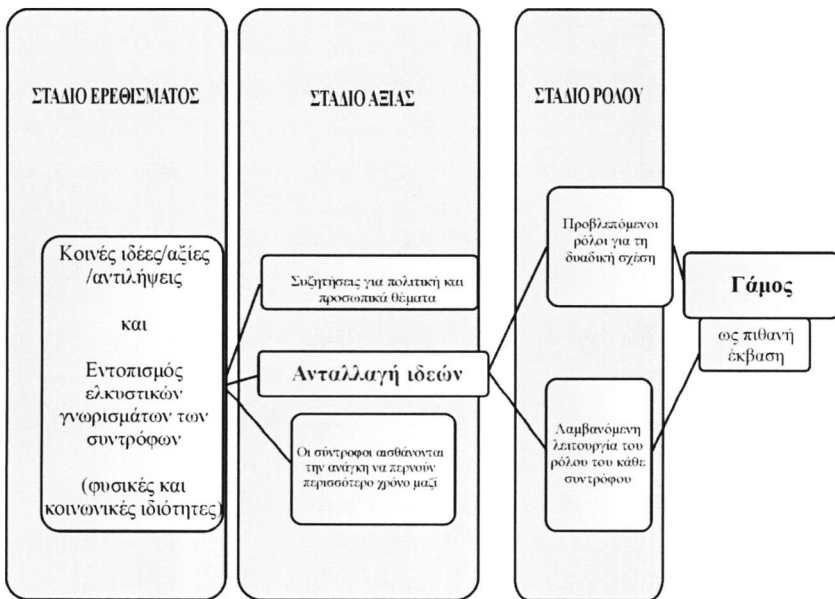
ΣΤΑΔΙΟ ΕΡΕΘΙΣΜΑΤΟΣ

ΣΤΑΔΙΟ ΑΞΙΑΣ

ΣΤΑΔΙΟ ΡΟΛΟΥ

Κοινές ιδέες/αξίες /αντιλήψεις

και

Εντοπισμός ελκυστικών γνωρισμάτων των συντρόφων

(φυσικές και κοινωνικές ιδιότητες)

Συζητήσεις για πολιτική και προσωπικά θέματα

Ανταλλαγή ιδεών

Οι σύντροφοι αισθάνονται την ανάγκη να περνούν περισσότερο χρόνο μαζί

Προβλεπόμενοι ρόλοι για τη δυαδική σχέση

Λαμβανόμενη λειτουργία του ρόλου του κάθε συντρόφου

Γάμος

ως πιθανή έκβαση